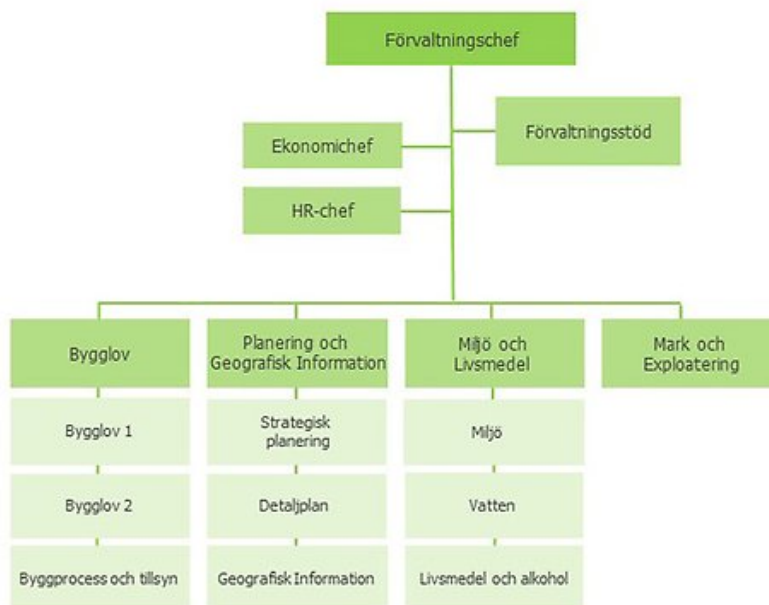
Förvaltningschef

Ekonomichef

Förvaltningsstöd

HR-chef

Bygglov

Bygglov 1

Bygglov 2

Byggprocess och tillsyn

Planering och Geografisk Information

Strategisk planering

Detaljplan

Geografisk Information

Miljö och Livsmedel

Miljö

Vatten

Livsmedel och alkohol

Mark och Exploatering